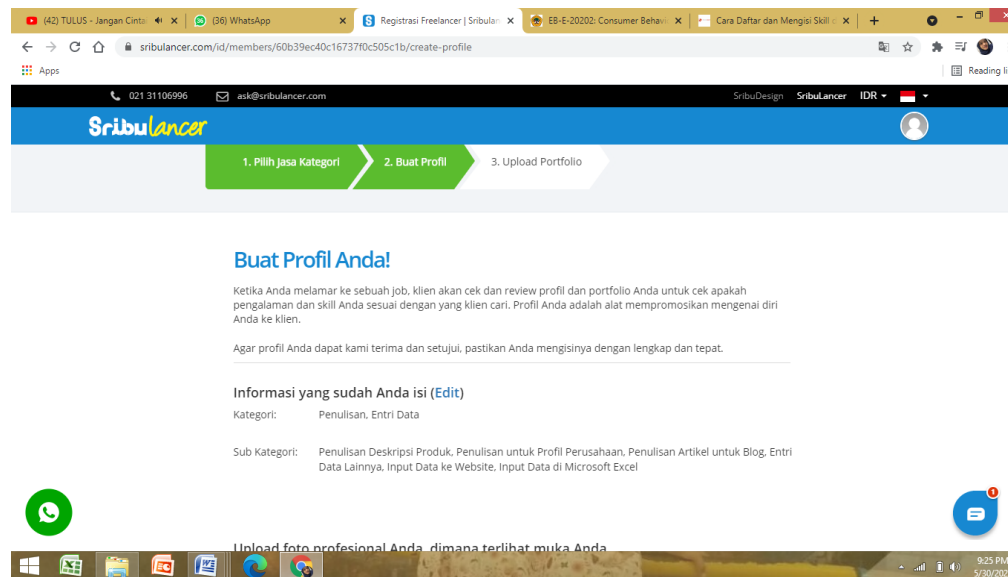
(42) TULUS - Jangan Cinta | (36) WhatsApp | Registrasi Freelancer | Sribulan | EB-E-20202: Consumer Behavi | Cara Daftar dan Mengisi Skill

sribulancer.com/id/members/60b39ec40c16737f0c505c1b/create-profile

Apps

Reading li

021 31106996 ask@sribulancer.com

SribuDesign SribuLancer IDR

Sribulancer

1. Pilih Jasa Kategori
2. Buat Profil
3. Upload Portfolio

Buat Profil Anda!

Ketika Anda melamar ke sebuah job, klien akan cek dan review profil dan portfolio Anda untuk cek apakah pengalaman dan skill Anda sesuai dengan yang klien cari. Profil Anda adalah alat mempromosikan mengenai diri Anda ke klien.

Agar profil Anda dapat kami terima dan setujui, pastikan Anda mengisinya dengan lengkap dan tepat.

Informasi yang sudah Anda isi (Edit)

Kategori: Penulisan, Entri Data

Sub Kategori: Penulisan Deskripsi Produk, Penulisan untuk Profil Perusahaan, Penulisan Artikel untuk Blog, Entri Data Lainnya, Input Data ke Website, Input Data di Microsoft Excel

Upload foto profesional Anda, dimana terlihat muka Anda

1

9:25 PM
5/30/20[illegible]